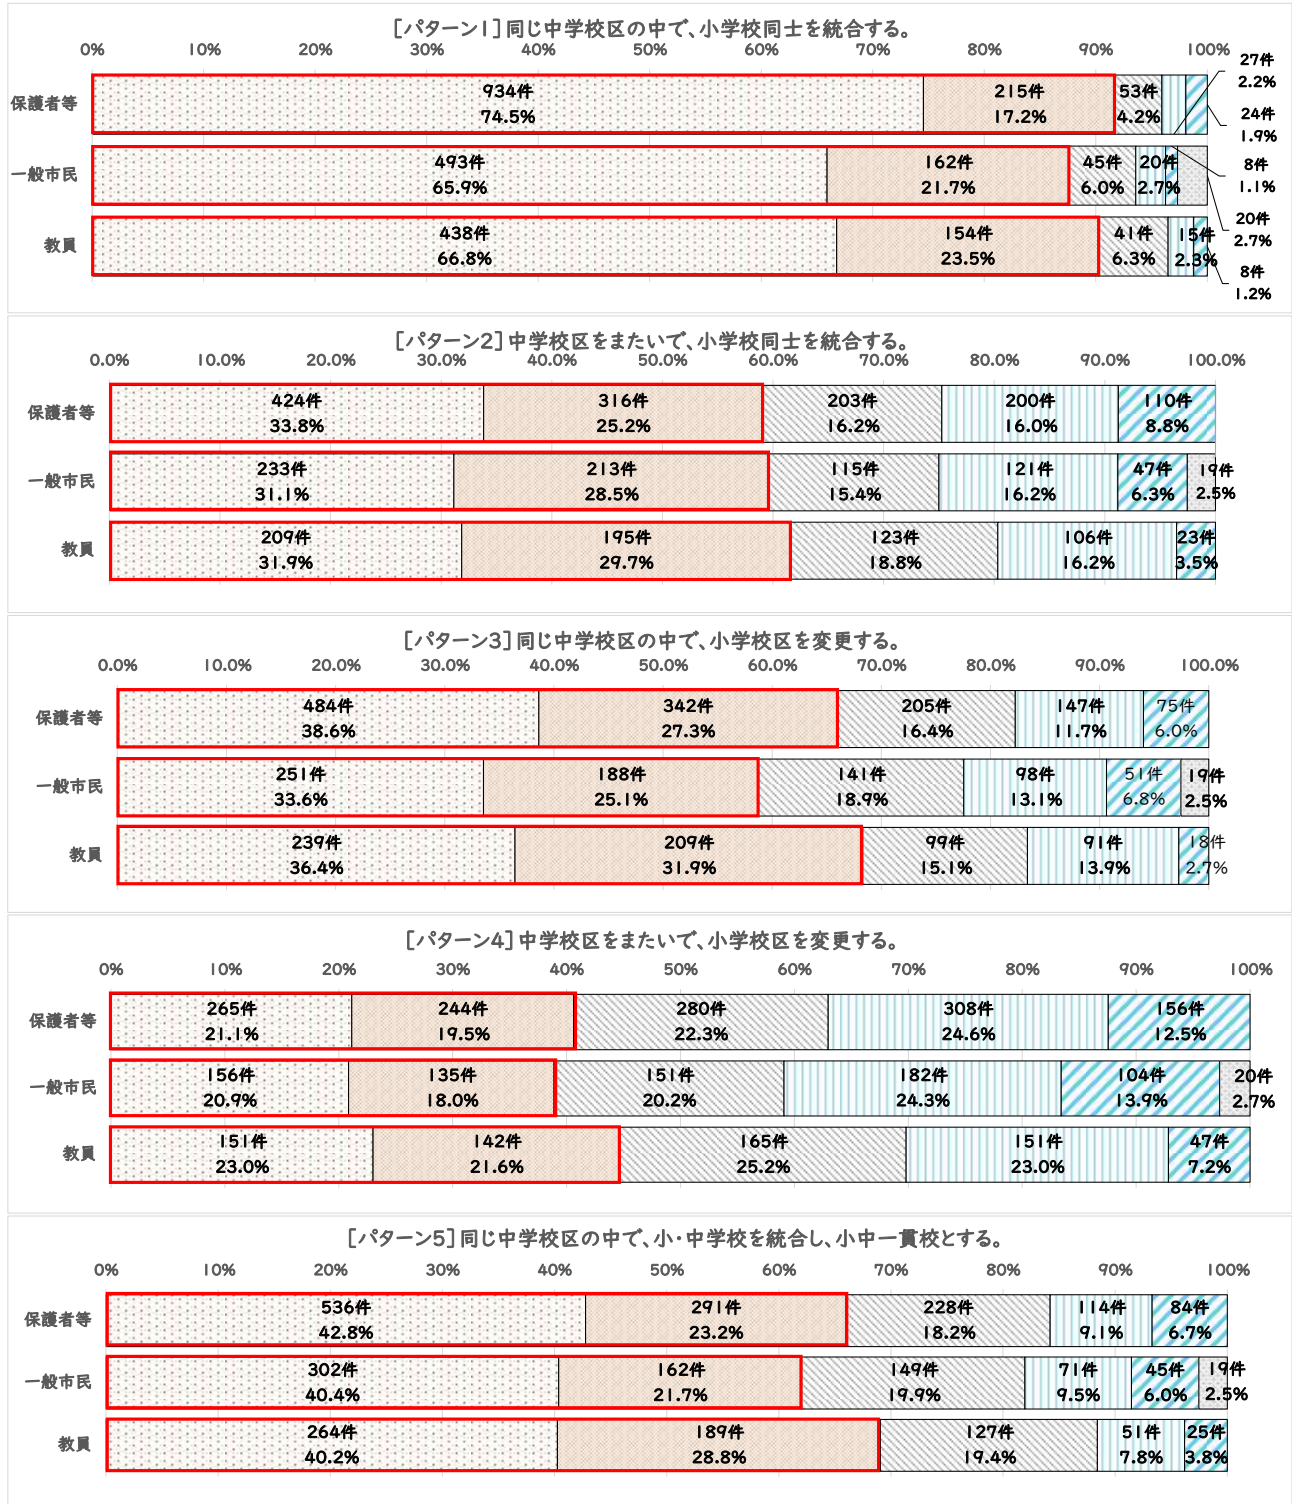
［パターン1］同じ中学校区の中で、小学校同士を統合する。

0% 10% 20% 30% 40% 50% 60% 70% 80% 90% 100%

保護者等 934件 74.5% 215件 17.2% 53件 4.2% 27件 2.2% 24件 1.9%

一般市民 493件 65.9% 162件 21.7% 45件 6.0% 20件 2.7% 8件 1.1% 20件 2.7%

教員 438件 66.8% 154件 23.5% 41件 6.3% 15件 2.3% 8件 1.2%

［パターン2］中学校区をまたいで、小学校同士を統合する。

0.0% 10.0% 20.0% 30.0% 40.0% 50.0% 60.0% 70.0% 80.0% 90.0% 100.0%

保護者等 424件 33.8% 316件 25.2% 203件 16.2% 200件 16.0% 110件 8.8%

一般市民 233件 31.1% 213件 28.5% 115件 15.4% 121件 16.2% 47件 6.3% 19件 2.5%

教員 209件 31.9% 195件 29.7% 123件 18.8% 106件 16.2% 23件 3.5%

［パターン3］同じ中学校区の中で、小学校区を変更する。

0.0% 10.0% 20.0% 30.0% 40.0% 50.0% 60.0% 70.0% 80.0% 90.0% 100.0%

保護者等 484件 38.6% 342件 27.3% 205件 16.4% 147件 11.7% 75件 6.0%

一般市民 251件 33.6% 188件 25.1% 141件 18.9% 98件 13.1% 51件 6.8% 19件 2.5%

教員 239件 36.4% 209件 31.9% 99件 15.1% 91件 13.9% 18件 2.7%

［パターン4］中学校区をまたいで、小学校区を変更する。

0% 10% 20% 30% 40% 50% 60% 70% 80% 90% 100%

保護者等 265件 21.1% 244件 19.5% 280件 22.3% 308件 24.6% 156件 12.5%

一般市民 156件 20.9% 135件 18.0% 151件 20.2% 182件 24.3% 104件 13.9% 20件 2.7%

教員 151件 23.0% 142件 21.6% 165件 25.2% 151件 23.0% 47件 7.2%

［パターン5］同じ中学校区の中で、小・中学校を統合し、小中一貫校とする。

0% 10% 20% 30% 40% 50% 60% 70% 80% 90% 100%

保護者等 536件 42.8% 291件 23.2% 228件 18.2% 114件 9.1% 84件 6.7%

一般市民 302件 40.4% 162件 21.7% 149件 19.9% 71件 9.5% 45件 6.0% 19件 2.5%

教員 264件 40.2% 189件 28.8% 127件 19.4% 51件 7.8% 25件 3.8%